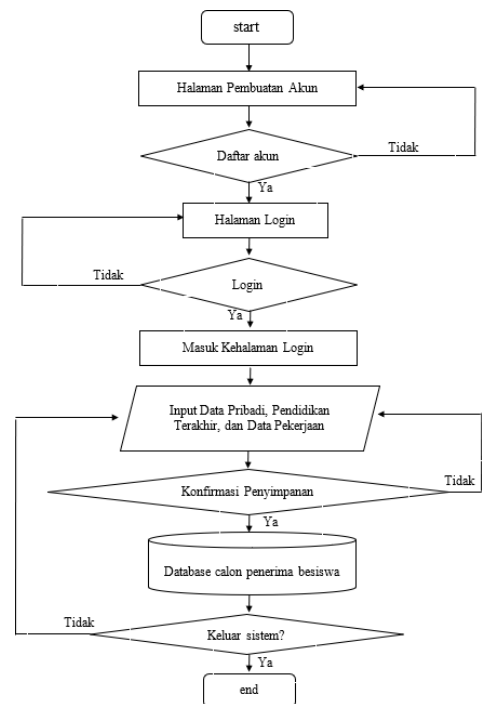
start

Halaman Pembuatan Akun

Daftar akun

Tidak

Ya

Halaman Login

Tidak

Login

Ya

Masuk Kehalaman Login

Input Data Pribadi, Pendidikan Terakhir, dan Data Pekerjaan

Konfirmasi Penyimpanan

Tidak

Ya

Database calon penerima besiswa

Tidak

Keluar sistem?

Ya

end